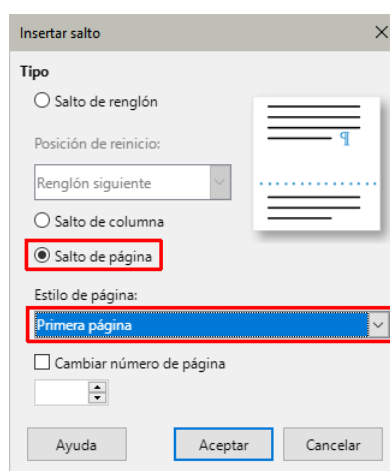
Insertar salto

Tipo

Salto de renglón

Posición de reinicio:

Renglón siguiente

Salto de columna

Salto de página

Estilo de página:

Primera página

Cambiar número de página

Ayuda

Aceptar

Cancelar